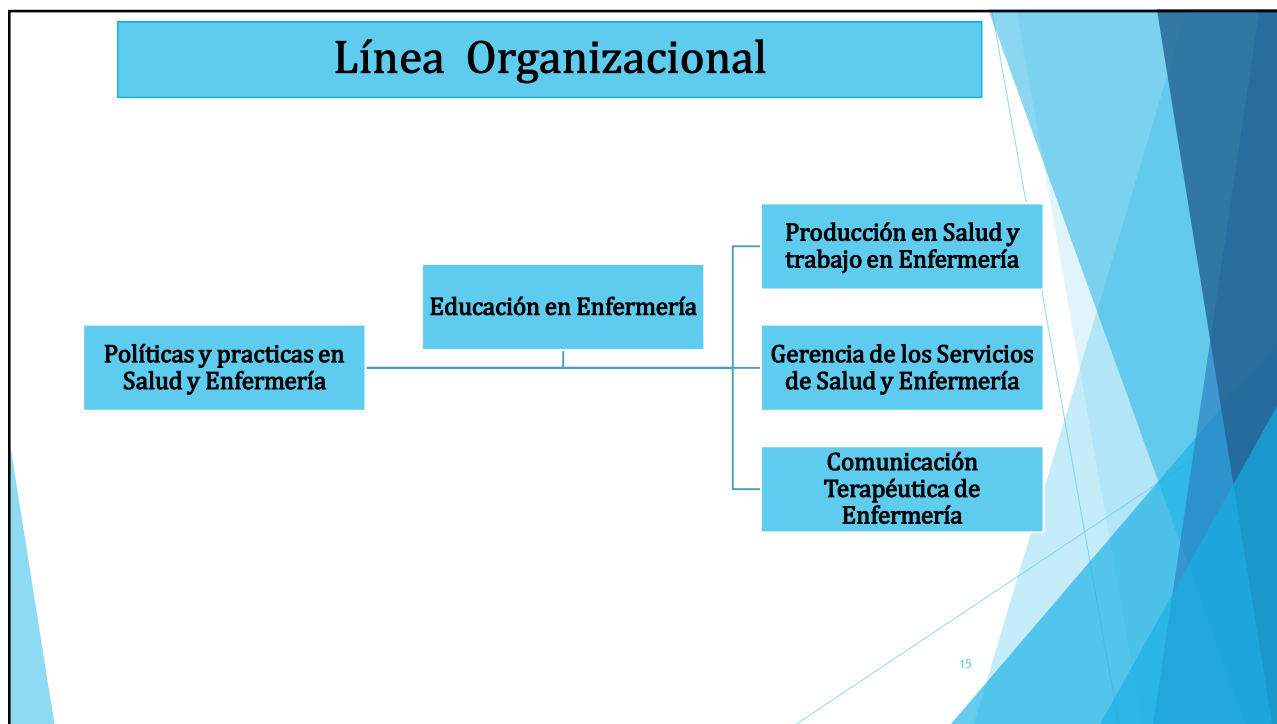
Línea Organizacional

Políticas y practicas en Salud y Enfermería

Educación en Enfermería

Producción en Salud y trabajo en Enfermería

Gerencia de los Servicios de Salud y Enfermería

Comunicación Terapéutica de Enfermería

15